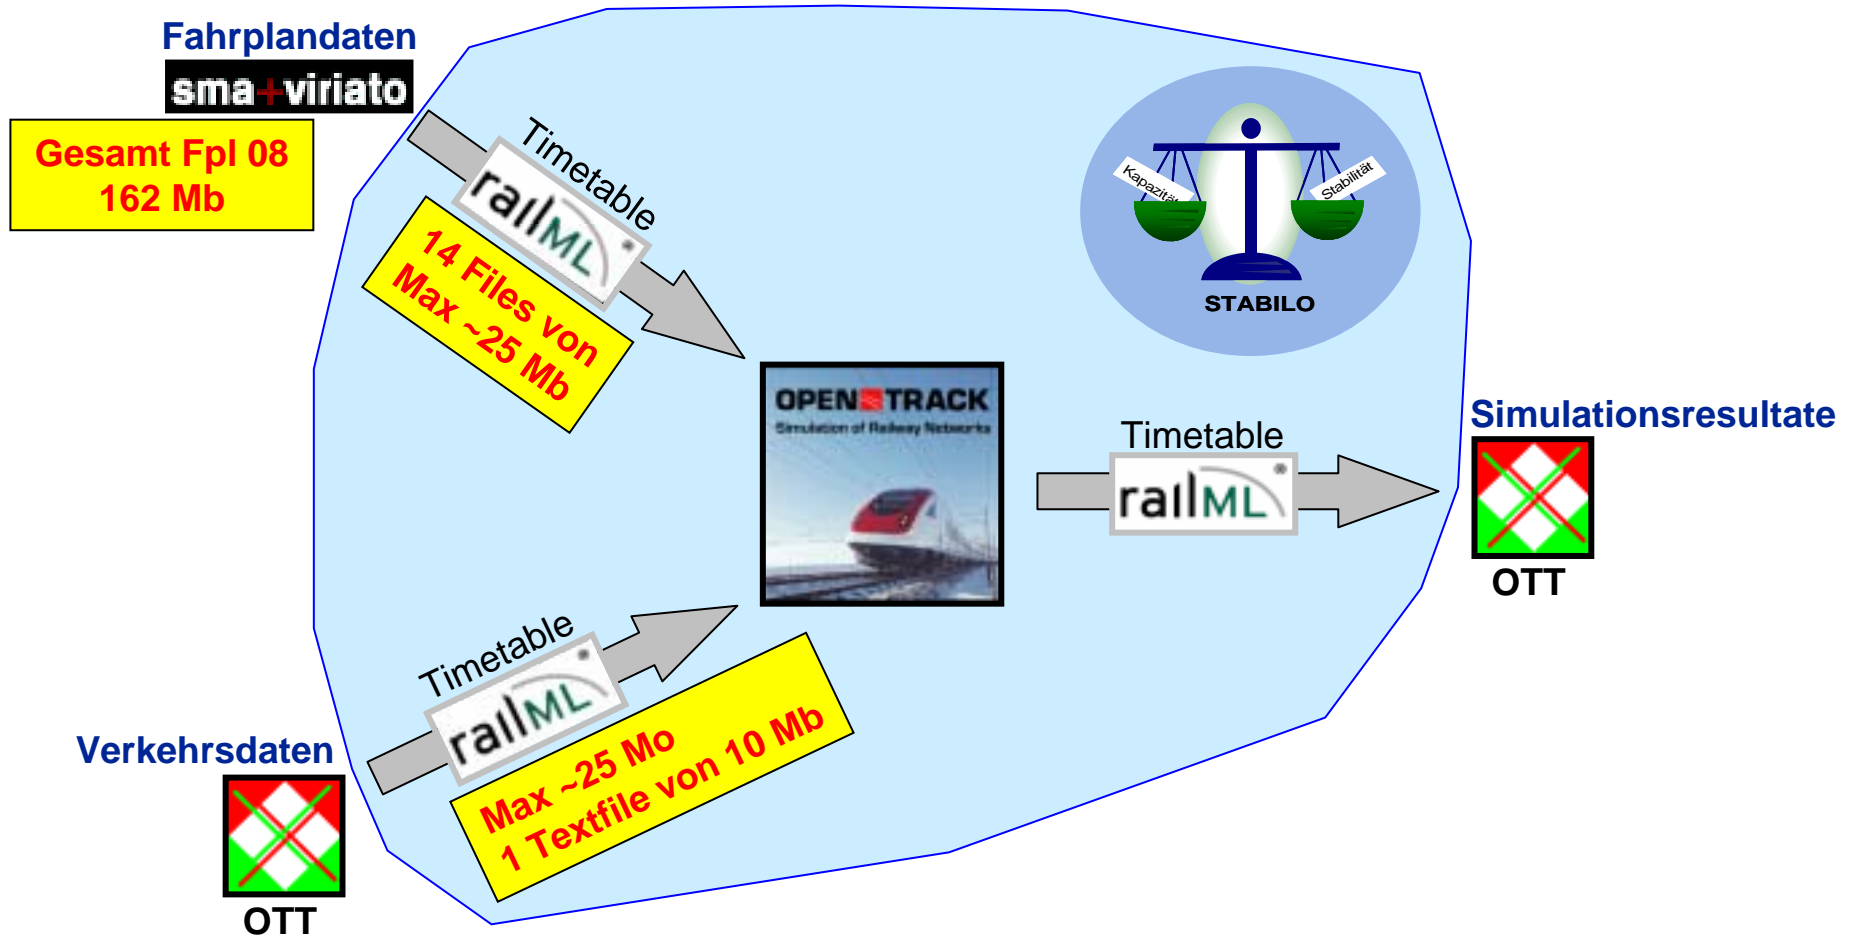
Fahrplandaten

sma+viriato

Gesamt Fpl 08
162 Mb

Timetable

railML

14 Files von
Max ~25 Mb

Kapazität

Stabilität

STABILO

OPEN TRACK
Simulation of Railway Networks

Timetable

railML

Simulationsresultate

OTT

Timetable

railML

Max ~25 Mo
1 Textfile von 10 Mb

Verkehrsdaten

OTT